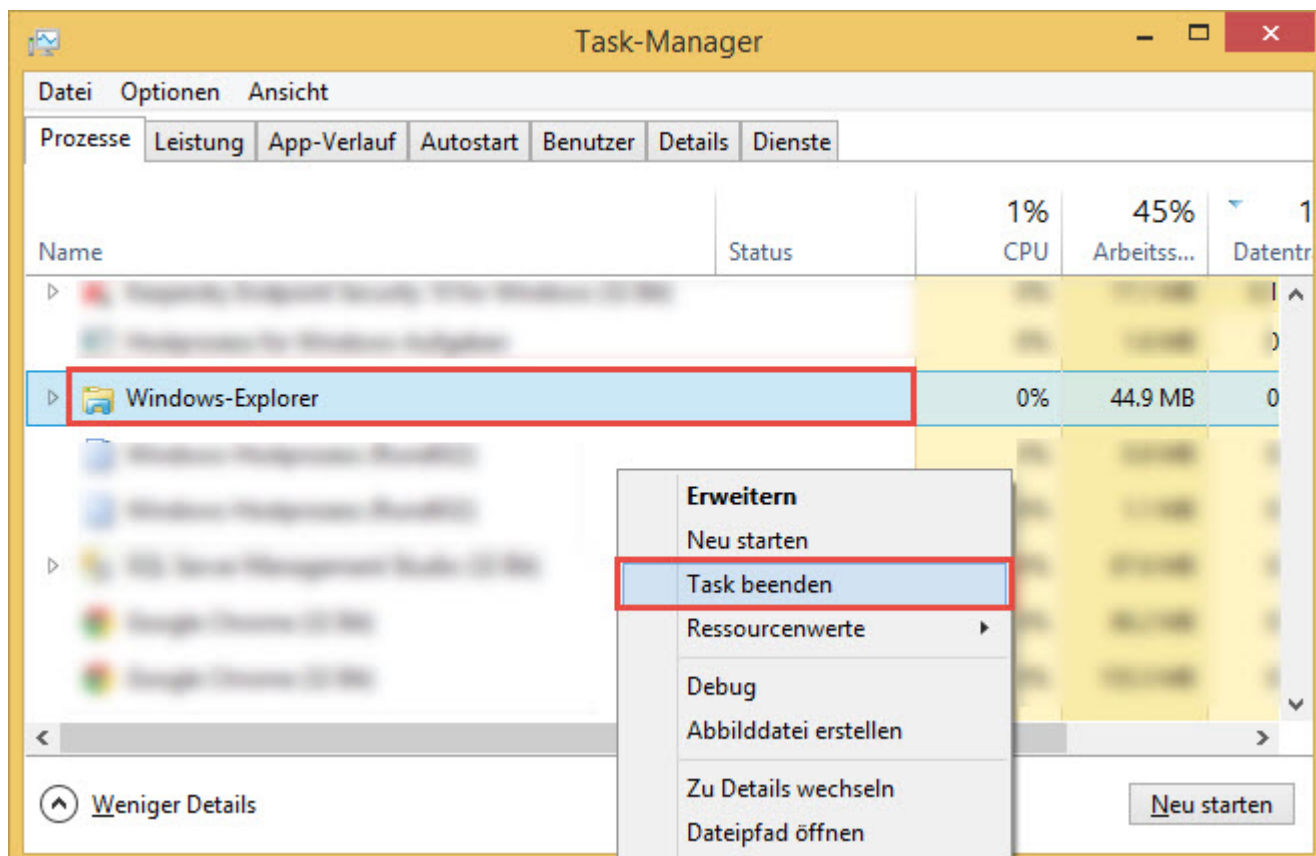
Task-Manager

Datei Optionen Ansicht

Prozesse Leistung App-Verlauf Autostart Benutzer Details Dienste

| Name | Status | 1% CPU | 45% Arbeitss... | 1 Datentr |
|---|---|---|---|---|
| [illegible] | | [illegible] | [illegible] | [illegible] |
| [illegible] | | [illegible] | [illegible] | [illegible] |
| Windows-Explorer | | 0% | 44.9 MB | 0 |
| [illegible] | | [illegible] | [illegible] | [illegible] |
| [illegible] | | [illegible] | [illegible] | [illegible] |
| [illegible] | | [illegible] | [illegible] | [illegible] |
| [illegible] | | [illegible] | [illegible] | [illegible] |
| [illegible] | | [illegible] | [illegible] | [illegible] |

Erweitern
Neu starten
Task beenden
Ressourcenwerte
Debug
Abbilddatei erstellen
Zu Details wechseln
Dateipfad öffnen

Weniger Details

Neu starten